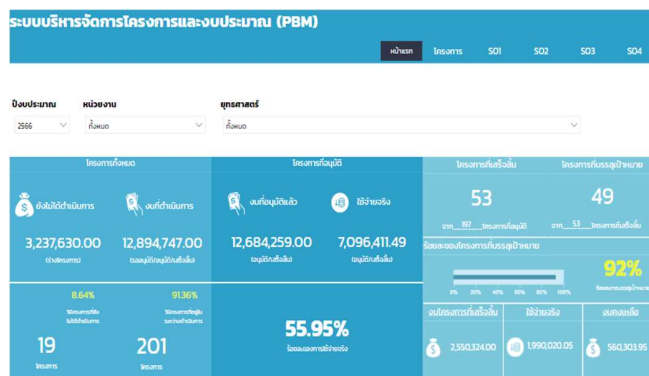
ระบบบริหารจัดการโครงการและงบประมาณ (PBM)

หน้าแรก โครงการ SO1 SO2 SO3 SO4

ปีงบประมาณ
2566

หน่วยงาน
ทั้งหมด

ยุทธศาสตร์
ทั้งหมด

โครงการทั้งหมด

ยังไม่ได้ดำเนินการ
3,237,630.00
(ร่างโครงการ)

งบที่ดำเนินการ
12,894,747.00
(รออนุมัติ/อนุมัติ/เสร็จสิ้น)

โครงการที่อนุมัติ

งบที่อนุมัติแล้ว
12,684,259.00
(อนุมัติ/เสร็จสิ้น)

ใช้จ่ายจริง
7,096,411.49
(อนุมัติ/เสร็จสิ้น)

โครงการที่เสร็จสิ้น
53
จาก 197 โครงการที่อนุมัติ

โครงการที่บรรลุเป้าหมาย
49
จาก 53 โครงการที่เสร็จสิ้น

ร้อยละของโครงการที่บรรลุเป้าหมาย
0% 20% 40% 60% 80% 100%
92%
ร้อยละของการบรรลุเป้าหมาย

8.64%
โครงการที่ยังไม่ได้ดำเนินการ
19
โครงการ

91.36%
โครงการที่อยู่ระหว่างดำเนินการ
201
โครงการ

55.95%
ร้อยละของการใช้จ่ายจริง

งบโครงการที่เสร็จสิ้น
2,550,324.00

ใช้จ่ายจริง
1,990,020.05

งบคงเหลือ
560,303.95